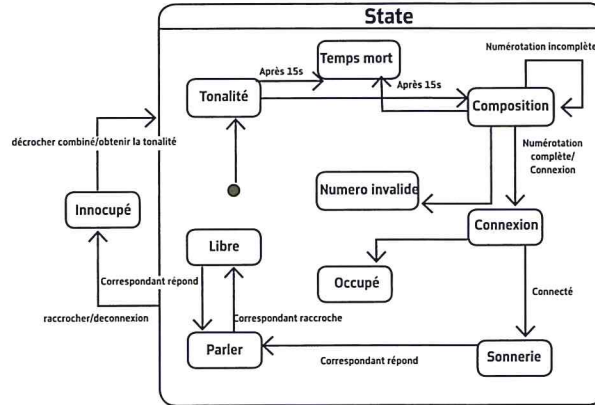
State

Temps mort

Numérotation incomplète

Après 15s

Tonalité

Après 15s

Composition

décrocher combiné/obtenir la tonalité

Numérotation complète/ Connexion

Numero invalide

Innocupé

Connexion

Libre

Occupé

Correspondant répond

Connecté

raccrocher/deconnexion

Correspondant raccroche

Parler

Correspondant répond

Sonnerie